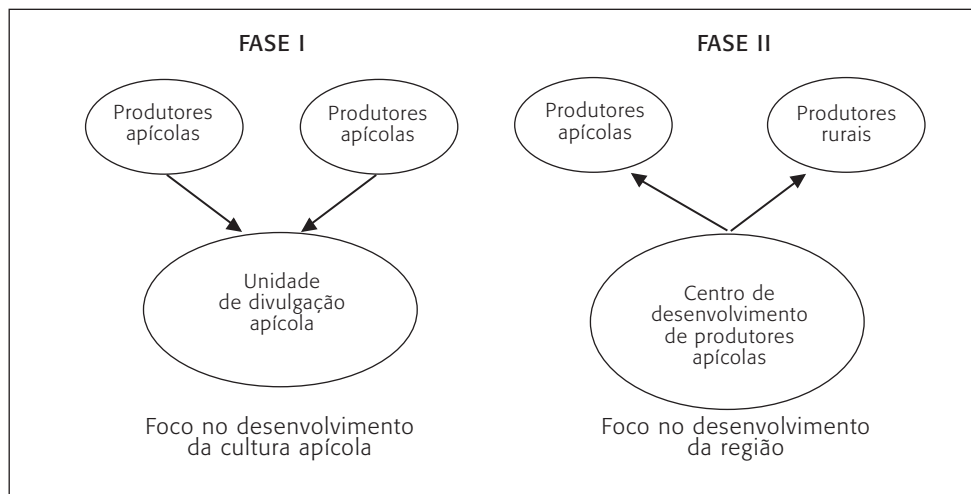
FASE I

Produtores apícolas

Produtores apícolas

Unidade de divulgação apícola

Foco no desenvolvimento da cultura apícola

FASE II

Produtores apícolas

Produtores rurais

Centro de desenvolvimento de produtores apícolas

Foco no desenvolvimento da região